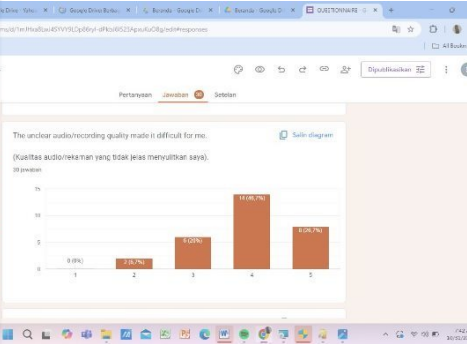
Drive - Yah | Google Drive Berbar | Beranda - Google D | Beranda - Google D | QUESTIONNAIRE

m/d/1m.Hksf0xi45YV9LDp66ryl-dFKo9iS23ApuKuO8g/edit#responses

All Bookm

Dipublikasikan

Pertanyaan Jawaban 30 Setelan

The unclear audio/recording quality made it difficult for me.

Salin diagram

(Kualitas audio/rekaman yang tidak jelas menyulitkan saya).

30 jawaban

| | 1 | 2 | 3 | 4 | 5 |
|---|---|---|---|---|---|
| | 0 (0%) | 2 (6,7%) | 6 (20%) | 14 (46,7%) | 8 (26,7%) |

15
10
5
0